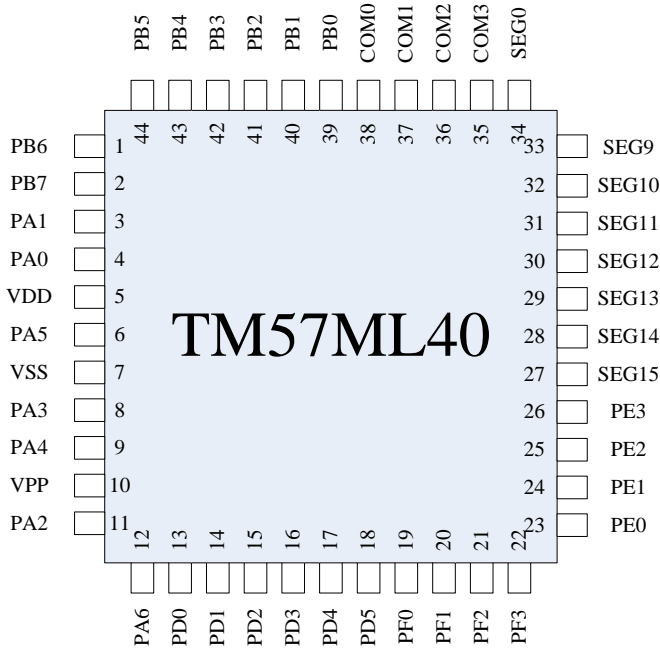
PB5 PB4 PB3 PB2 PB1 PB0 COM0 COM1 COM2 COM3 SEG0

44 43 42 41 40 39 38 37 36 35 34

PB6 1
PB7 2
PA1 3
PA0 4
VDD 5
PA5 6
VSS 7
PA3 8
PA4 9
VPP 10
PA2 11

33 SEG9
32 SEG10
31 SEG11
30 SEG12
29 SEG13
28 SEG14
27 SEG15
26 PE3
25 PE2
24 PE1
23 PE0

TM57ML40

12 13 14 15 16 17 18 19 20 21 22

PA6 PD0 PD1 PD2 PD3 PD4 PD5 PF0 PF1 PF2 PF3